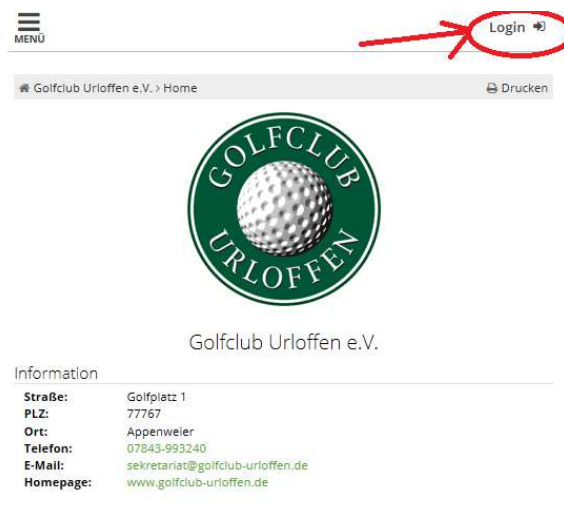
MENÜ

Login

Golfclub Urloffen e.V. > Home

Drucken

GOLFCLUB URLOFFEN

Golfclub Urloffen e.V.

Information

| | |
|---|---|
| **Straße:** | Golfplatz 1 |
| **PLZ:** | 77767 |
| **Ort:** | Appenweier |
| **Telefon:** | 07843-993240 |
| **E-Mail:** | sekretariat@golfclub-urloffen.de |
| **Homepage:** | www.golfclub-urloffen.de |